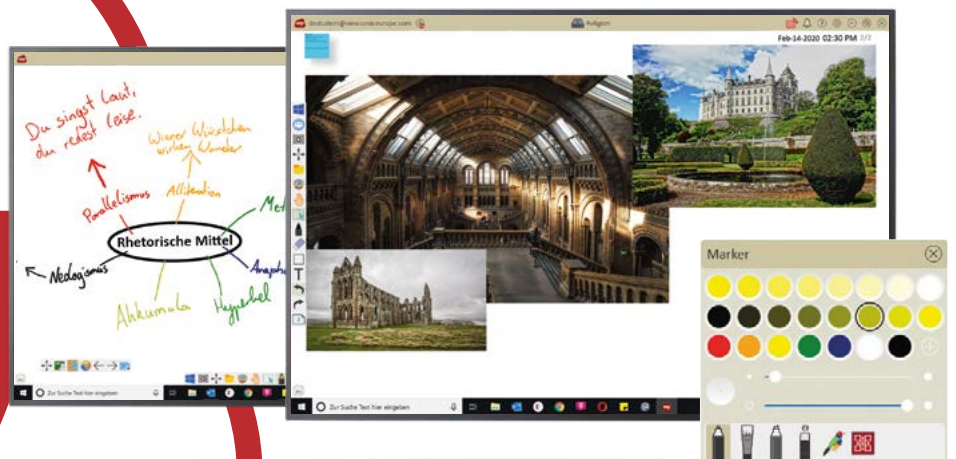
Du singst laut, du redest leise.

Wiener Würstchen wirken Wunder

Parallelismus

Alliteration

Rhetorische Mittel

Met

Neologismus

Anaph

Akkumula

Hyperbel

Zur Suche Text hier eingeben

destudent@view.sonicreurope.com

Religion

Feb-14-2020 02:30 PM 2/2

Marker

Zur Suche Text hier eingeben